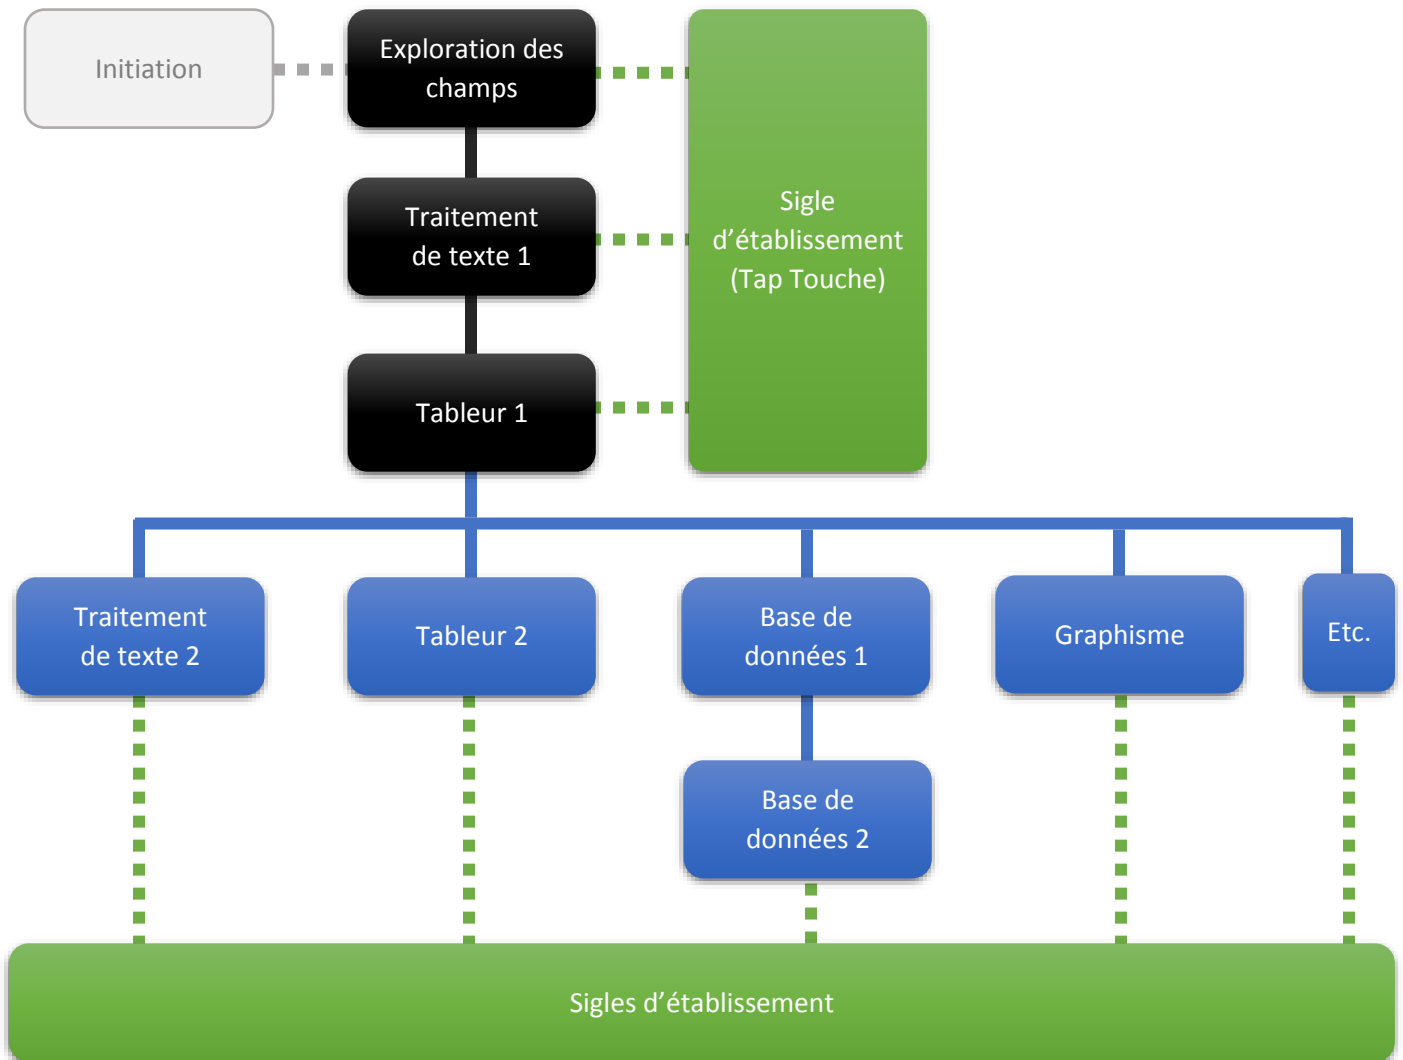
Initiation

Exploration des champs

Traitement de texte 1

Tableur 1

Sigle d’établissement (Tap Touche)

Traitement de texte 2

Tableur 2

Base de données 1

Base de données 2

Graphisme

Etc.

Sigles d’établissement